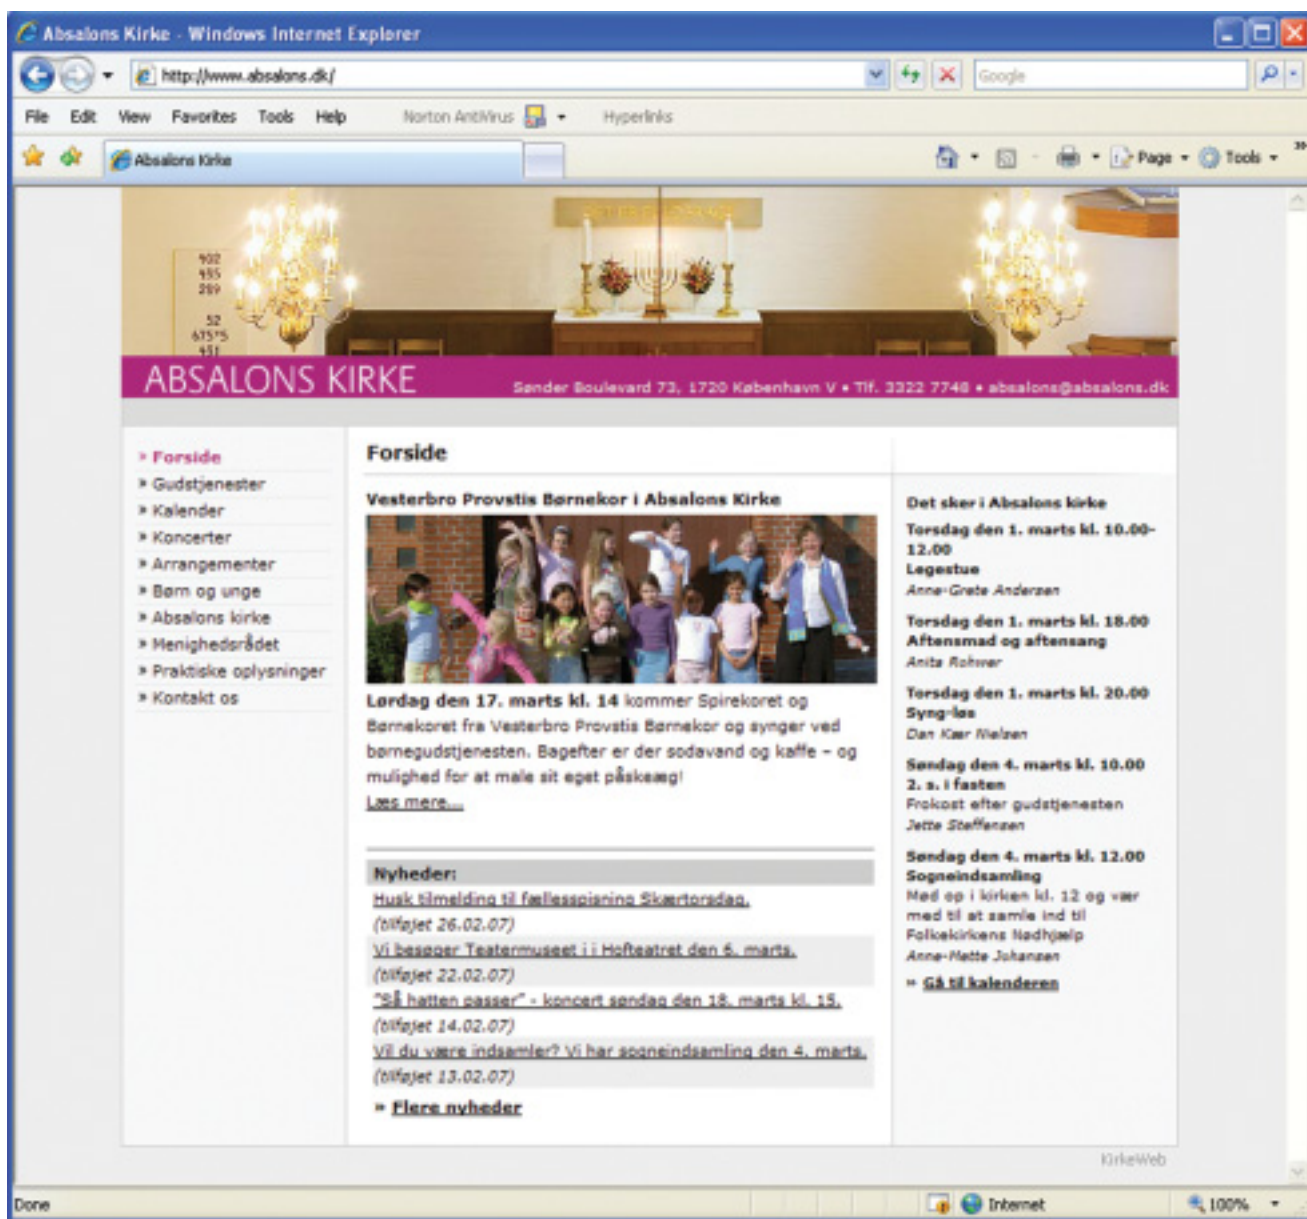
Absalons Kirke - Windows Internet Explorer

http://www.absalons.dk/

Google

File Edit View Favorites Tools Help Norton AntiVirus Hyperlinks

Absalons Kirke

Page Tools

402
455
289
52
675'5
451

ABSALONS KIRKE

Sønder Boulevard 73, 1720 København V • Tlf. 3322 7748 • absalons@absalons.dk

» Forside
» Gudstjenester
» Kalender
» Koncerter
» Arrangementer
» Børn og unge
» Absalons kirke
» Menighedsrådet
» Praktiske oplysninger
» Kontakt os

Forside

Vesterbro Provstis Børnekor i Absalons Kirke

Lørdag den 17. marts kl. 14 kommer Spirekoret og Børnekoret fra Vesterbro Provstis Børnekor og synger ved børnegudstjenesten. Bagefter er der sodavand og kaffe – og mulighed for at male sit eget påskeæg!

Læs mere...

Nyheder:

Husk tilmelding til fællesspisning Skærtorsdag.
(tilføjet 26.02.07)
Vi besøger Teatermuseet i i Hofteatret den 6. marts.
(tilføjet 22.02.07)
"Så hatten passer" - koncert søndag den 18. marts kl. 15.
(tilføjet 14.02.07)
Vil du være indsamler? Vi har sogneindsamling den 4. marts.
(tilføjet 13.02.07)

» Flere nyheder

Det sker i Absalons kirke

Torsdag den 1. marts kl. 10.00-12.00
Legestue
Anne-Grete Andersen

Torsdag den 1. marts kl. 18.00
Aftensmad og aftensang
Anita Rohwer

Torsdag den 1. marts kl. 20.00
Syng-løs
Dan Kær Nielsen

Søndag den 4. marts kl. 10.00
2. s. i fasten
Frokost efter gudstjenesten
Jette Steffensen

Søndag den 4. marts kl. 12.00
Sogneindsamling
Mød op i kirken kl. 12 og vær med til at samle ind til Folkekirkens Nødhjælp
Anne-Mette Johansen

» Gå til kalenderen

KirkeWeb

Done

Internet

100%